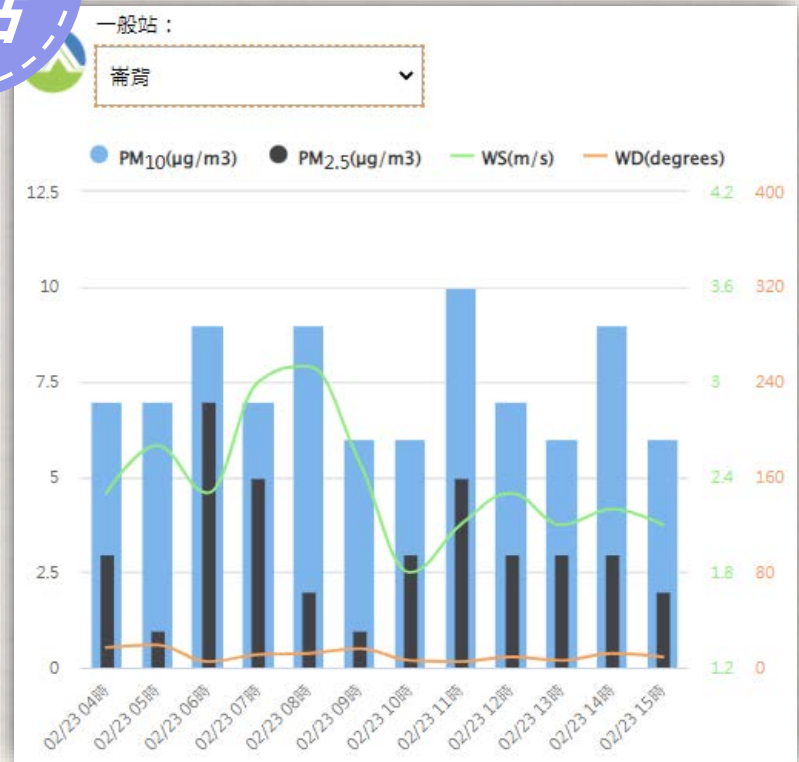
一般站：

崙背

PM$_{10}$(μg/m3) PM$_{2.5}$(μg/m3) WS(m/s) WD(degrees)

12.5
10
7.5
5
2.5
0

4.2
3.6
3
2.4
1.8
1.2

400
320
240
160
80
0

02/23 04時
02/23 05時
02/23 06時
02/23 07時
02/23 08時
02/23 09時
02/23 10時
02/23 11時
02/23 12時
02/23 13時
02/23 14時
02/23 15時